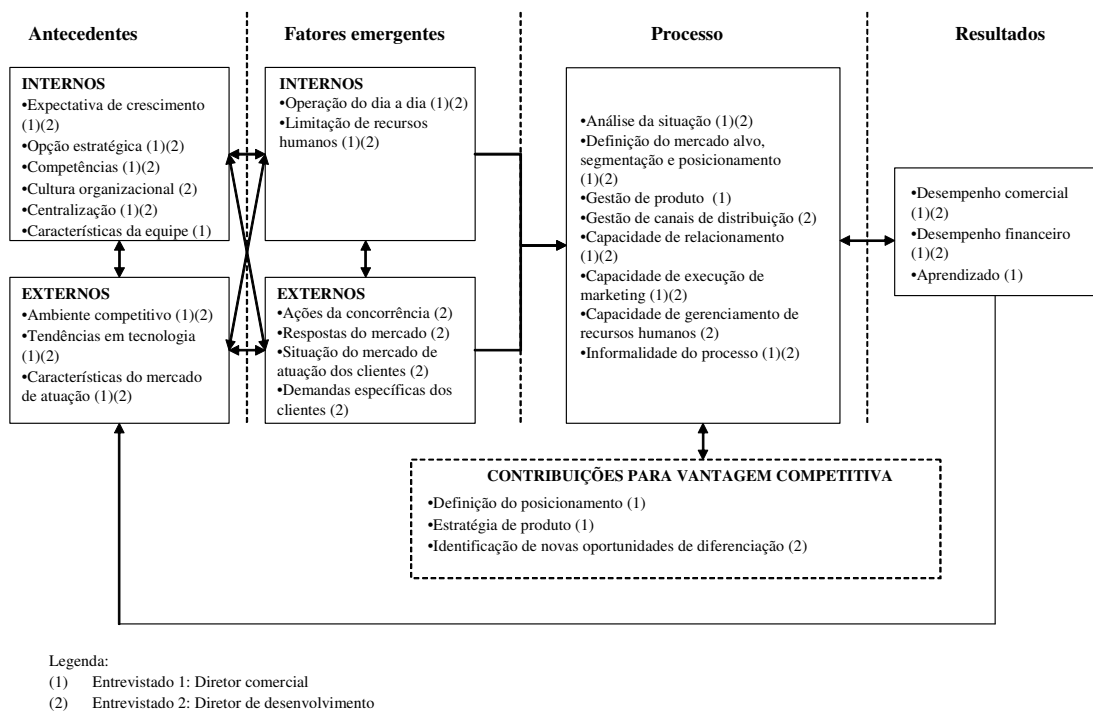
Antecedentes

INTERNOS
•Expectativa de crescimento (1)(2)
•Opção estratégica (1)(2)
•Competências (1)(2)
•Cultura organizacional (2)
•Centralização (1)(2)
•Características da equipe (1)

EXTERNOS
•Ambiente competitivo (1)(2)
•Tendências em tecnologia (1)(2)
•Características do mercado de atuação (1)(2)

Fatores emergentes

INTERNOS
•Operação do dia a dia (1)(2)
•Limitação de recursos humanos (1)(2)

EXTERNOS
•Ações da concorrência (2)
•Respostas do mercado (2)
•Situação do mercado de atuação dos clientes (2)
•Demandas específicas dos clientes (2)

Processo

•Análise da situação (1)(2)
•Definição do mercado alvo, segmentação e posicionamento (1)(2)
•Gestão de produto (1)
•Gestão de canais de distribuição (2)
•Capacidade de relacionamento (1)(2)
•Capacidade de execução de marketing (1)(2)
•Capacidade de gerenciamento de recursos humanos (2)
•Informalidade do processo (1)(2)

Resultados

•Desempenho comercial (1)(2)
•Desempenho financeiro (1)(2)
•Aprendizado (1)

CONTRIBUIÇÕES PARA VANTAGEM COMPETITIVA
•Definição do posicionamento (1)
•Estratégia de produto (1)
•Identificação de novas oportunidades de diferenciação (2)

Legenda:
(1) Entrevistado 1: Diretor comercial
(2) Entrevistado 2: Diretor de desenvolvimento